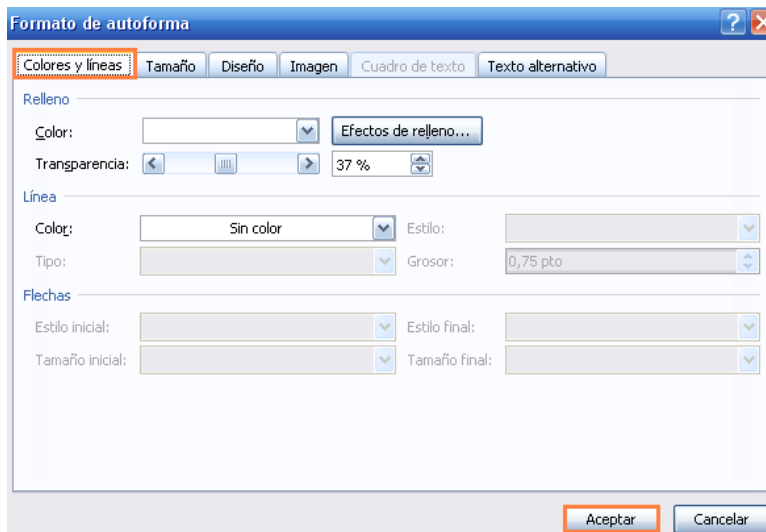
Formato de autoforma

Colores y líneas | Tamaño | Diseño | Imagen | Cuadro de texto | Texto alternativo

Relleno

Color:

Efectos de relleno...

Transparencia:

37 %

Línea

Color:

Sin color

Estilo:

Tipo:

Grosor:

0,75 pto

Flechas

Estilo inicial:

Estilo final:

Tamaño inicial:

Tamaño final:

Aceptar

Cancelar